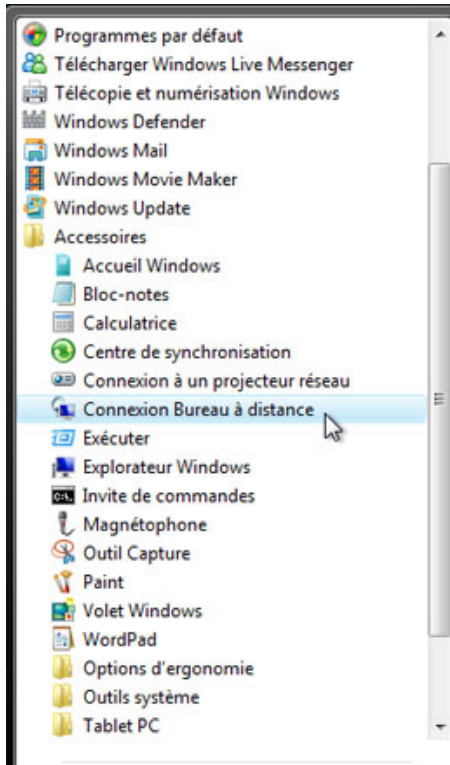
Programmes par défaut
Télécharger Windows Live Messenger
Télécopie et numérisation Windows
Windows Defender
Windows Mail
Windows Movie Maker
Windows Update
Accessoires
Accueil Windows
Bloc-notes
Calculatrice
Centre de synchronisation
Connexion à un projecteur réseau
Connexion Bureau à distance
Exécuter
Explorateur Windows
Invite de commandes
Magnétophone
Outil Capture
Paint
Volet Windows
WordPad
Options d'ergonomie
Outils système
Tablet PC